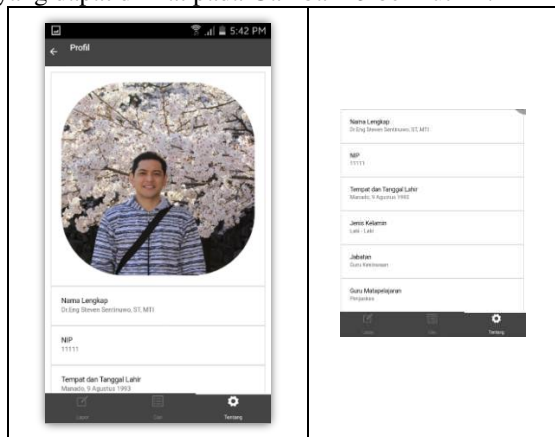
5:42 PM

Profil

Nama Lengkap
Dr.Eng Steven Sentinuwo, ST, MTI

NIP
11111

Tempat dan Tanggal Lahir
Manado, 9 Agustus 1993

Laporan Cari Tentang

Nama Lengkap
Dr.Eng Steven Sentinuwo, ST, MTI

NIP
11111

Tempat dan Tanggal Lahir
Manado, 9 Agustus 1993

Jenis Kelamin
Laki - Laki

Jabatan
Guru Kelas

Guru Matapelajaran
Penjaskes

Laporan Cari Tentang